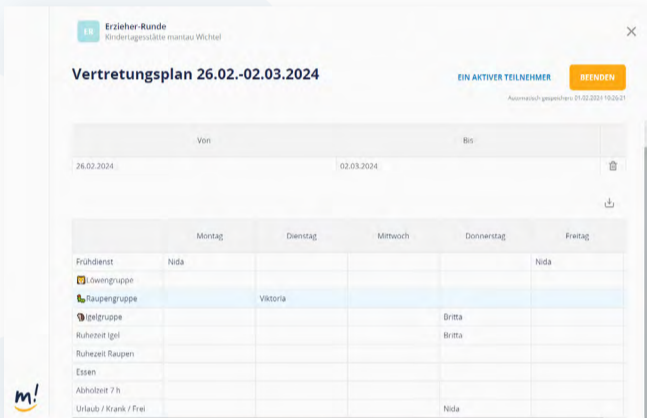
ER Erzieher-Runde
Kindertagesstätte mantau Wichtel

Vertretungsplan 26.02.-02.03.2024

EIN AKTIVER TEILNEHMER BEENDEN

Automatisch gespeichert: 01.02.2021 10:26:21

| Von | Bis |
|---|---|
| 26.02.2024 | 02.03.2024 |

| | Montag | Dienstag | Mittwoch | Donnerstag | Freitag |
|---|---|---|---|---|---|
| Frühdienst | Nida | | | | Nida |
| Löwengruppe | | | | | |
| Raupengruppe | | Viktoria | | | |
| Igelgruppe | | | | Britta | |
| Ruhezeit Igel | | | | Britta | |
| Ruhezeit Raupen | | | | | |
| Essen | | | | | |
| Abholzeit 7 h | | | | | |
| Urlaub / Krank / Frei | | | | Nida | |

m!